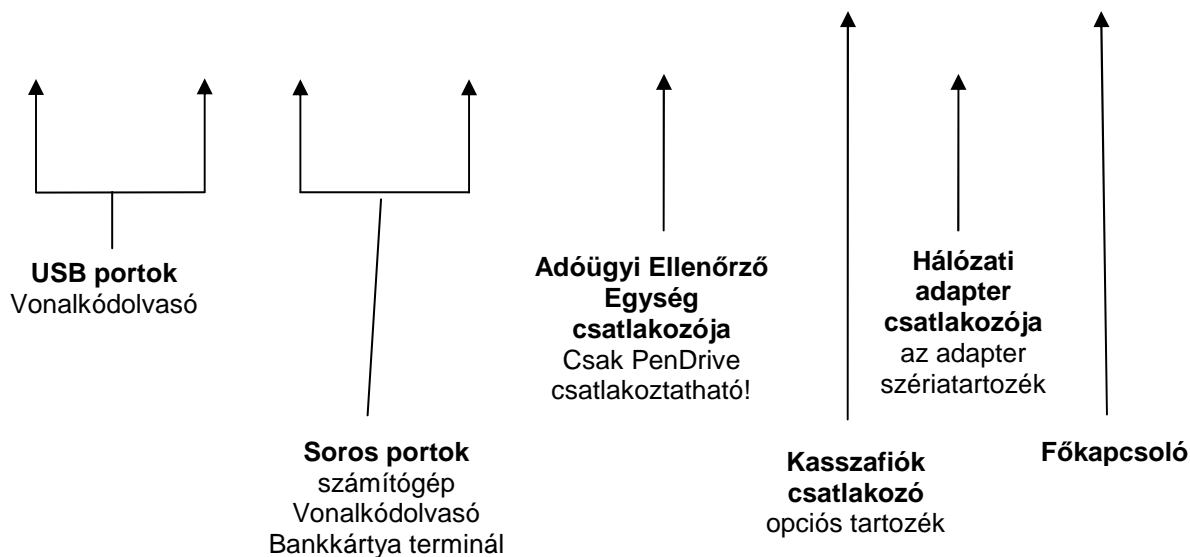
**USB portok**
Vonalkódolvasó

**Adóügyi Ellenőrző Egység csatlakozója**
Csak PenDrive csatlakoztatható!

**Hálózati adapter csatlakozója**
az adapter szériatartozék

**Soros portok**
számítógép
Vonalkódolvasó
Bankkártya terminál

**Kasszafiók csatlakozó**
opciós tartozék

**Főkapcsoló**